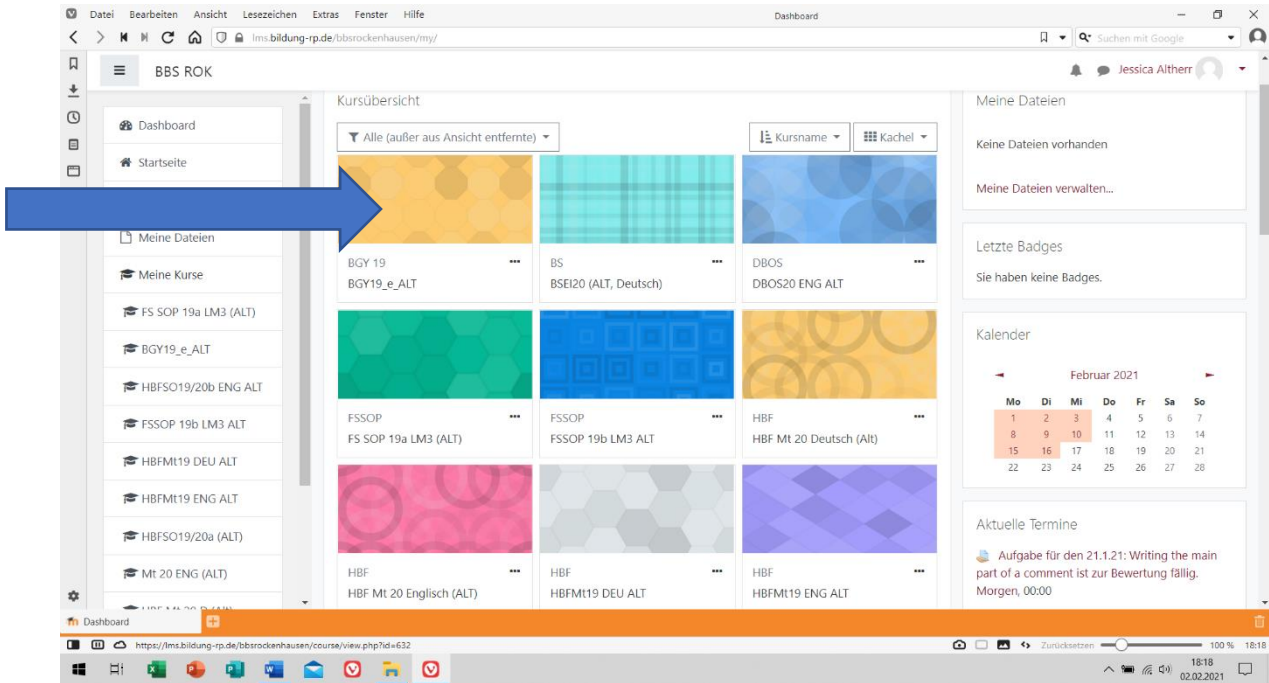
Datei Bearbeiten Ansicht Lesezeichen Extras Fenster Hilfe

Dashboard

lms.bildung-rp.de/bbsrockenhausen/my/

Suchen mit Google

BBS ROK

Jessica Altherr

Dashboard

Startseite

Meine Dateien

Meine Kurse

FS SOP 19a LM3 (ALT)

BGY19_e_ALT

HBFSO19/20b ENG ALT

FSSOP 19b LM3 ALT

HBFMt19 DEU ALT

HBFMt19 ENG ALT

HBFSO19/20a (ALT)

Mt 20 ENG (ALT)

Kursübersicht

Alle (außer aus Ansicht entfernte)

Kursname

Kachel

BGY 19
BGY19_e_ALT

BS
BSEI20 (ALT, Deutsch)

DBOS
DBOS20 ENG ALT

FSSOP
FS SOP 19a LM3 (ALT)

FSSOP
FSSOP 19b LM3 ALT

HBF
HBF Mt 20 Deutsch (Alt)

HBF
HBF Mt 20 Englisch (ALT)

HBF
HBFMt19 DEU ALT

HBF
HBFMt19 ENG ALT

Meine Dateien

Keine Dateien vorhanden

Meine Dateien verwalten...

Letzte Badges

Sie haben keine Badges.

Kalender

Februar 2021

| Mo | Di | Mi | Do | Fr | Sa | So |
|---|---|---|---|---|---|---|
| 1 | 2 | 3 | 4 | 5 | 6 | 7 |
| 8 | 9 | 10 | 11 | 12 | 13 | 14 |
| 15 | 16 | 17 | 18 | 19 | 20 | 21 |
| 22 | 23 | 24 | 25 | 26 | 27 | 28 |

Aktuelle Termine

Aufgabe für den 21.1.21: Writing the main part of a comment ist zur Bewertung fällig.
Morgen, 00:00

Dashboard

https://lms.bildung-rp.de/bbsrockenhausen/course/view.php?id=632

Zurücksetzen 100 % 18:18

18:18
02.02.2021